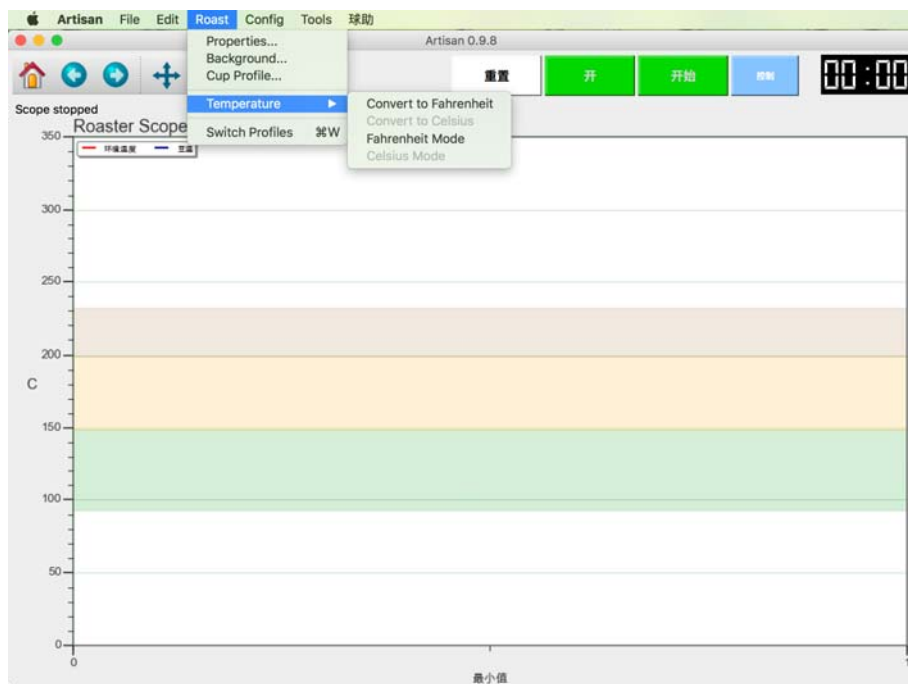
Artisan File Edit Roast Config Tools 球助

Artisan 0.9.8

Properties...
Background...
Cup Profile...

Temperature ▶

Switch Profiles ⌘W

Convert to Fahrenheit
Convert to Celsius
Fahrenheit Mode
Celsius Mode

重置 开 开始 控制

00:00

Scope stopped

Roaster Scope

— 环境温度 — 豆温

350
300
250
200
C
150
100
50
0

0

最小值

1